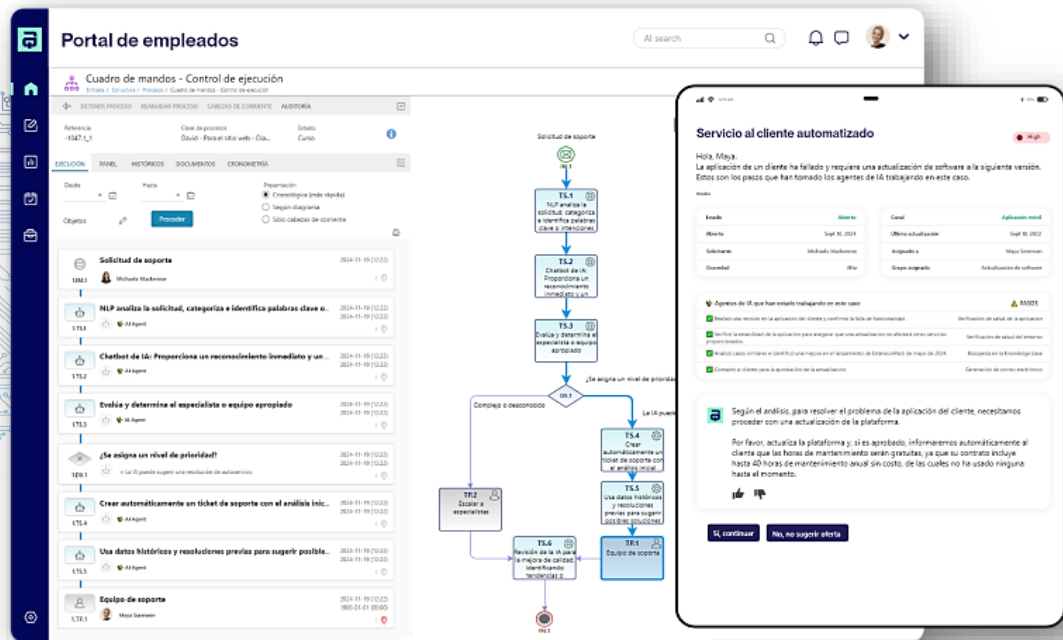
Portal de empleados

AI search

Cuadro de mandos - Control de ejecución
Entrada / Estructura / Procesos / Cuadro de mandos - Control de ejecución

DETENER PROCESO REANUDAR PROCESO CABEZAS DE CORRIENTE AUDITORÍA

Referencia
-1047.1_1
Clase de proceso
David - Para el sitio web - Cia...
Estado
Curso

EJECUCIÓN PANEL HISTÓRICOS DOCUMENTOS CRONOMETRÍA

Desde
Hasta
Presentación
Cronológica (más rápida)
Según diagrama
Solo cabezas de corriente
Objetos
Proceder

Solicitud de soporte
Michaela Mackenzie
2024-11-19 | 12:22
SEM.1

NLP analiza la solicitud, categoriza e identifica palabras clave o...
AI Agent
2024-11-19 | 12:22
1.TS.1

Chatbot de IA: Proporciona un reconocimiento inmediato y un ...
AI Agent
2024-11-19 | 12:22
1.TS.2

Evalúa y determina el especialista o equipo apropiado
AI Agent
2024-11-19 | 12:22
1.TS.3

¿Se asigna un nivel de prioridad?
= La IA puede sugerir una resolución de autoservicio
2024-11-19 | 12:22
1.EX.1

Crear automáticamente un ticket de soporte con el análisis inic...
AI Agent
2024-11-19 | 12:22
1.TS.4

Usa datos históricos y resoluciones previas para sugerir posible...
AI Agent
2024-11-19 | 12:22
1.TS.5

Equipo de soporte
Maya Sorensen
2024-11-19 | 12:22
1900-01-01 | 00:00
1.TP.1

Solicitud de soporte
TS.1
NLP analiza la solicitud, categoriza e identifica palabras clave e intenciones
TS.2
Chatbot de IA: Proporciona un reconocimiento inmediato y un
TS.3
Evalúa y determina el especialista o equipo apropiado
¿Se asigna un nivel de prioridad?
EX.1
Complejo o desconocido
La IA sugiere
TS.4
Crear automáticamente un ticket de soporte con el análisis inicial
TS.5
Usa datos históricos y resoluciones previas para sugerir posibles soluciones
TP.2
Escalar a especialistas
TS.6
Revisión de la IA para la mejora de calidad, identificando tendencias p
TP.1
Equipo de soporte
FN.1

Servicio al cliente automatizado
High
Hola, Maya.
La aplicación de un cliente ha fallado y requiere una actualización de software a la siguiente versión. Estos son los pasos que han tomado los agentes de IA trabajando en este caso.

| Estado | Abierto |
|---|---|
| Abierto | Sept 10, 2024 |
| Solicitante | Michaela Mackenzie |
| Gravedad | Alta |

| Canal | Aplicación móvil |
|---|---|
| Última actualización | Sept 10, 2024 |
| Asignado a | Maya Sorensen |
| Grupo asignado | Actualización de software |

Agentes de IA que han estado trabajando en este caso:
PASOS
Realizó una revisión en la aplicación del cliente y confirmó la falla de funcionalidad. — Verificación de salud de la aplicación
Verificó la estabilidad de la aplicación para asegurar que una actualización no afectará otros servicios proporcionados. — Verificación de salud del entorno
Analizó casos similares e identificó una mejora en el lanzamiento de ExtensionHub de mayo de 2024 — Búsqueda en la Knowledge base
Contactó al cliente para la aprobación de la actualización. — Generación de correo electrónico

Según el análisis, para resolver el problema de la aplicación del cliente, necesitamos proceder con una actualización de la plataforma.

Por favor, actualiza la plataforma y, si es aprobado, informaremos automáticamente al cliente que las horas de mantenimiento serán gratuitas, ya que su contrato incluye hasta 40 horas de mantenimiento anual sin costo, de las cuales no ha usado ninguna hasta el momento.

Sí, continuar
No, no sugerir oferta